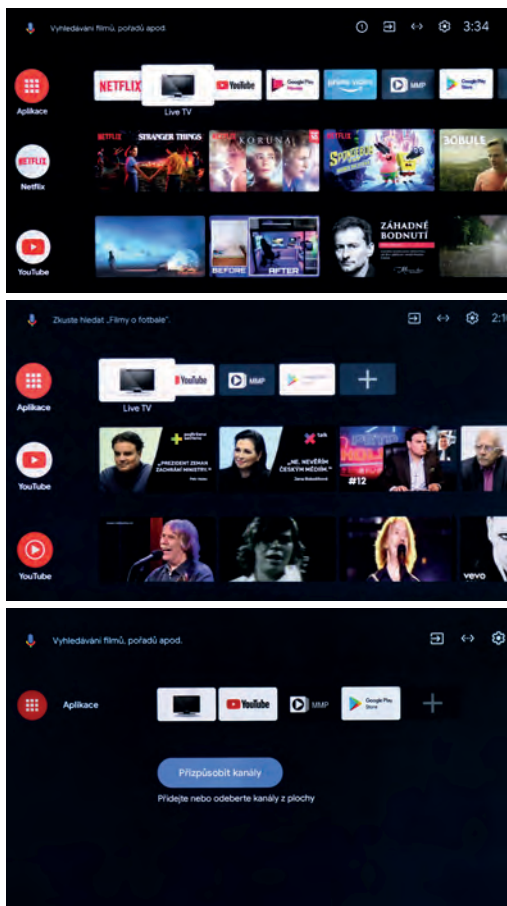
Vyhledávání filmů, pořadů apod.

3:34

Aplikace

NETFLIX

Live TV

YouTube

Google Play Movies

prime video

MMP

Google Play Store

Netflix

NETFLIX

STRANGER THINGS

KORUNA

SPONGEBOB

BOBULE

YouTube

BEFORE

AFTER

ZÁHADNÉ BODNUTÍ

Zkuste hledat „Filmy o fotbale".

2:1

Aplikace

Live TV

YouTube

MMP

YouTube

„PREZIDENT ZEMAN ZACHRÁNIL MINISTRY."

„NE. NEVĚŘÍM ČESKÝM MÉDIÍM."

#12

YouTube

vevo

Vyhledávání filmů, pořadů apod.

Aplikace

YouTube

MMP

Google Play Store

Přizpůsobit kanály

Přidejte nebo odeberte kanály z plochy